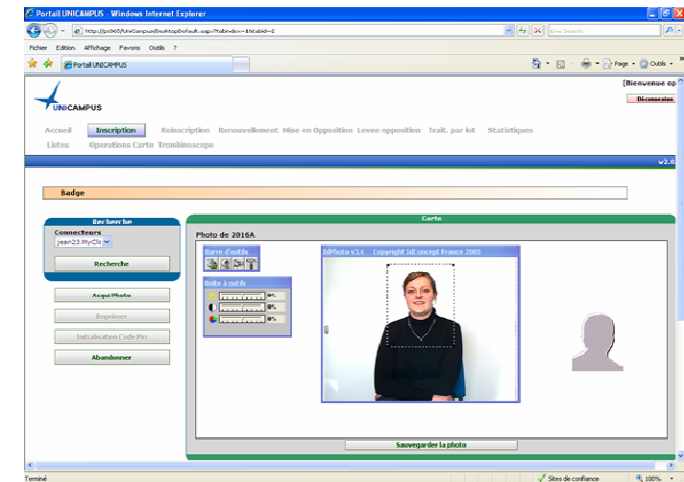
Portail UNICAMPUS - Windows Internet Explorer

http://pc065/UniCampus/DesktopDefault.aspx?tabindex=1&tabid=2

Live Search

Fichier Edition Affichage Favoris Outils ?

Portail UNICAMPUS

Page Outils

UNICAMPUS

Bienvenue ap

Déconnexion

Accueil Inscription Reinscription Renouvellement Mise en Opposition Levee opposition Trait. par lot Statistiques Listes Operations Carte Trombinoscope

v2.0

Badge

Recherche

Connecteurs

jean23.MyCli

Recherche

Acqui Photo

Imprimer

Initialisation Code Pin

Abandonner

Carte

Photo de 2016A

Barre d'outils

Boite à outils

0%

0%

0%

IdPhoto v3.4 Copyright IdConcept France 2005

Sauvegarder la photo

Terminé

Sites de confiance

100%